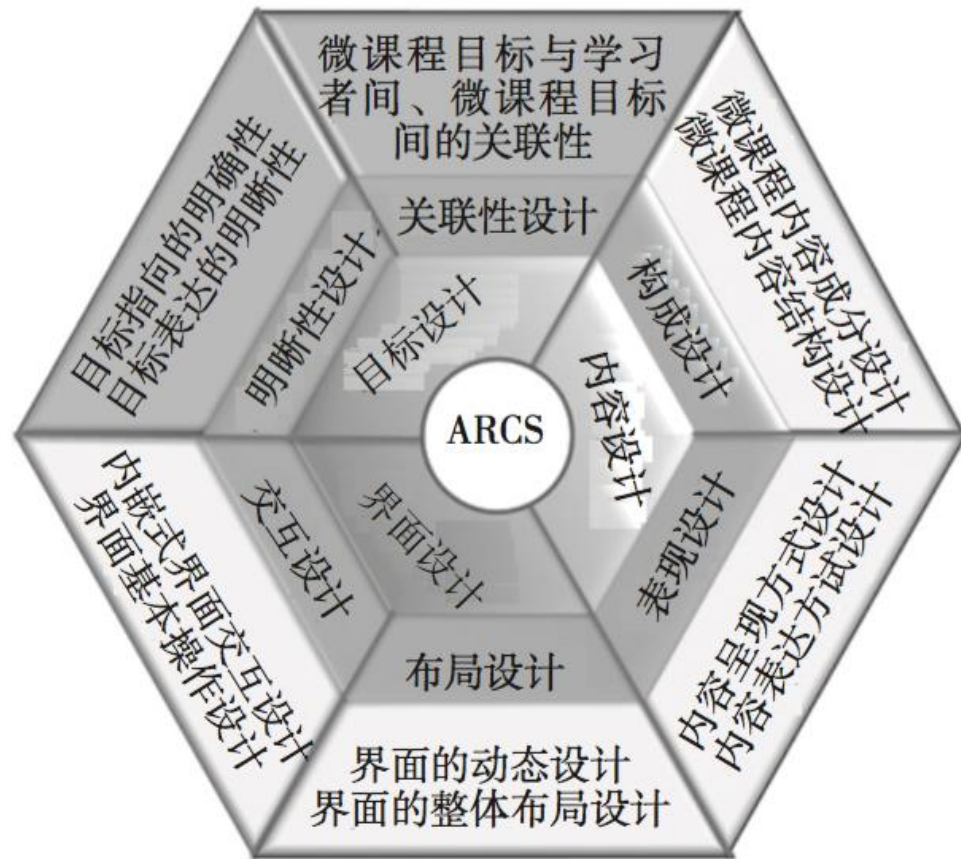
ARCS

目标设计

关联性设计

微课程目标与学习者间、微课程目标间的关联性

明晰性设计

目标指向的明确性
目标表达的明晰性

内容设计

构成设计

微课程内容成分设计
微课程内容结构设计

表现设计

内容呈现方式设计
内容表达方试设计

界面设计

布局设计

界面的动态设计
界面的整体布局设计

交互设计

内嵌式界面交互设计
界面基本操作设计